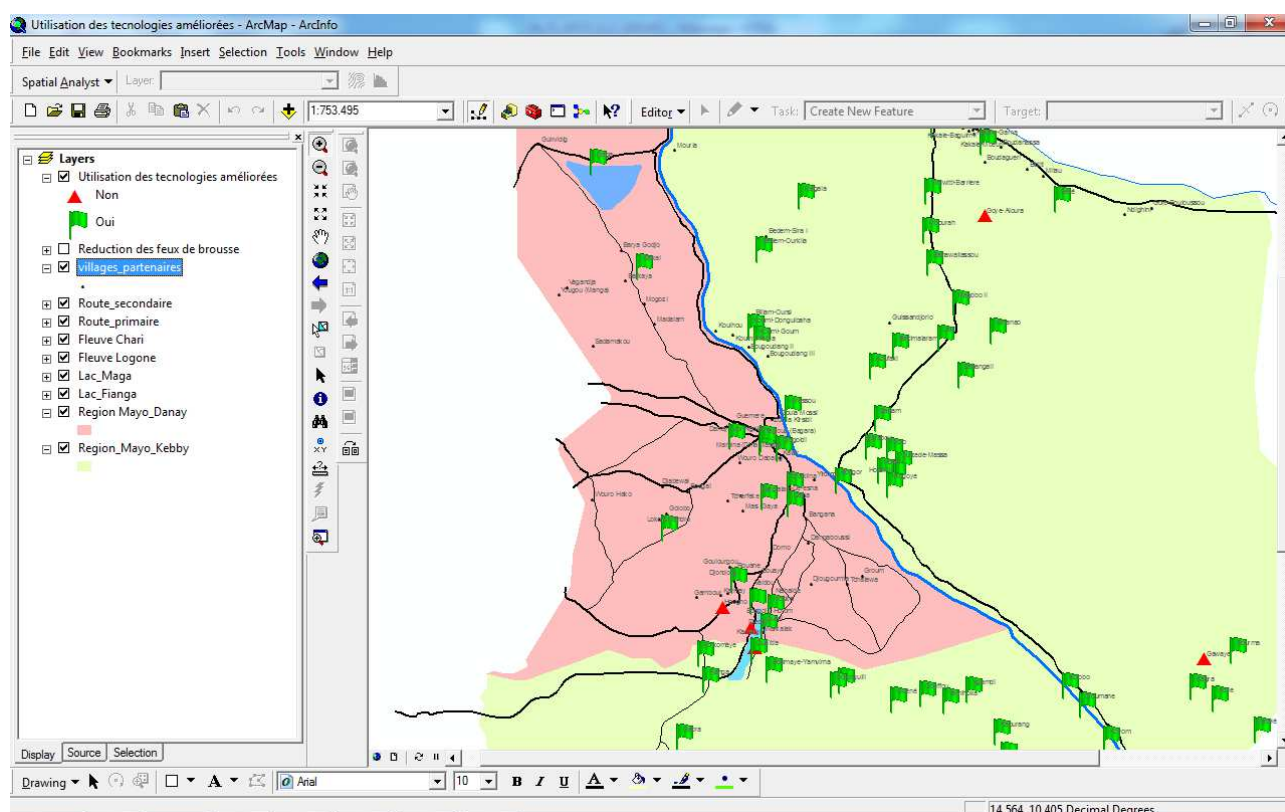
Utilisation des tecnologies améliorées - ArcMap - ArcInfo

File Edit View Bookmarks Insert Selection Tools Window Help

Spatial Analyst ▾ Layer:

1:753.495

Editor ▾ Task: Create New Feature Target:

Layers
Utilisation des tecnologies améliorées
Non
Oui
Reduction des feux de brousse
villages_partenaires
Route_secondaire
Route_primaire
Fleuve Chari
Fleuve Logone
Lac_Maga
Lac_Fianga
Region Mayo_Danay
Region_Mayo_Kebby

Display Source Selection

Drawing ▾ Arial 10 B I U A

14.564 10.405 Decimal Degrees